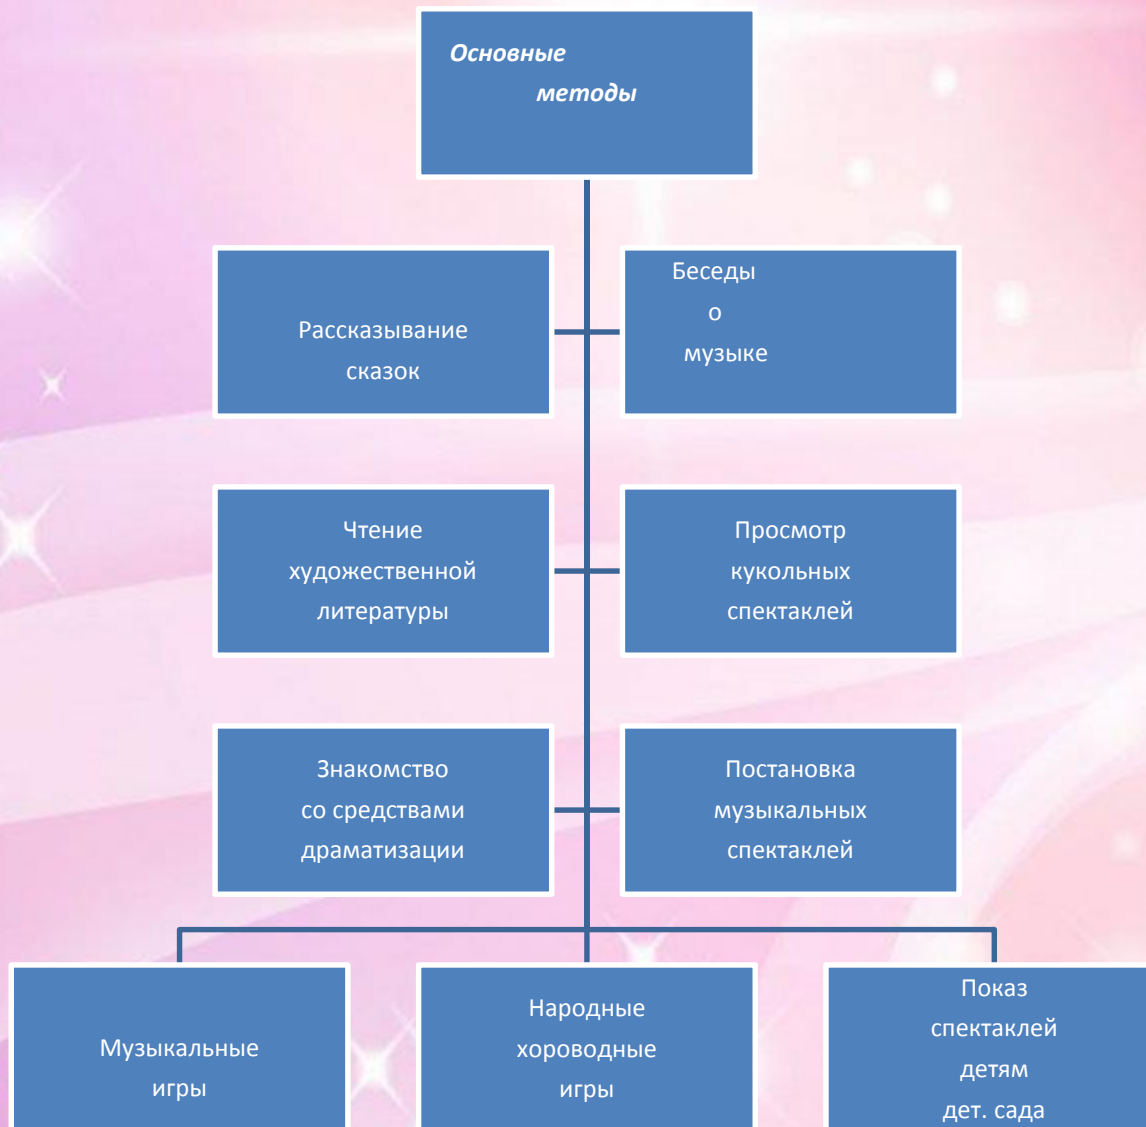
Основные методы

Рассказывание сказок

Беседы о музыке

Чтение художественной литературы

Просмотр кукольных спектаклей

Знакомство со средствами драматизации

Постановка музыкальных спектаклей

Музыкальные игры

Народные хороводные игры

Показ спектаклей детям дет. сада